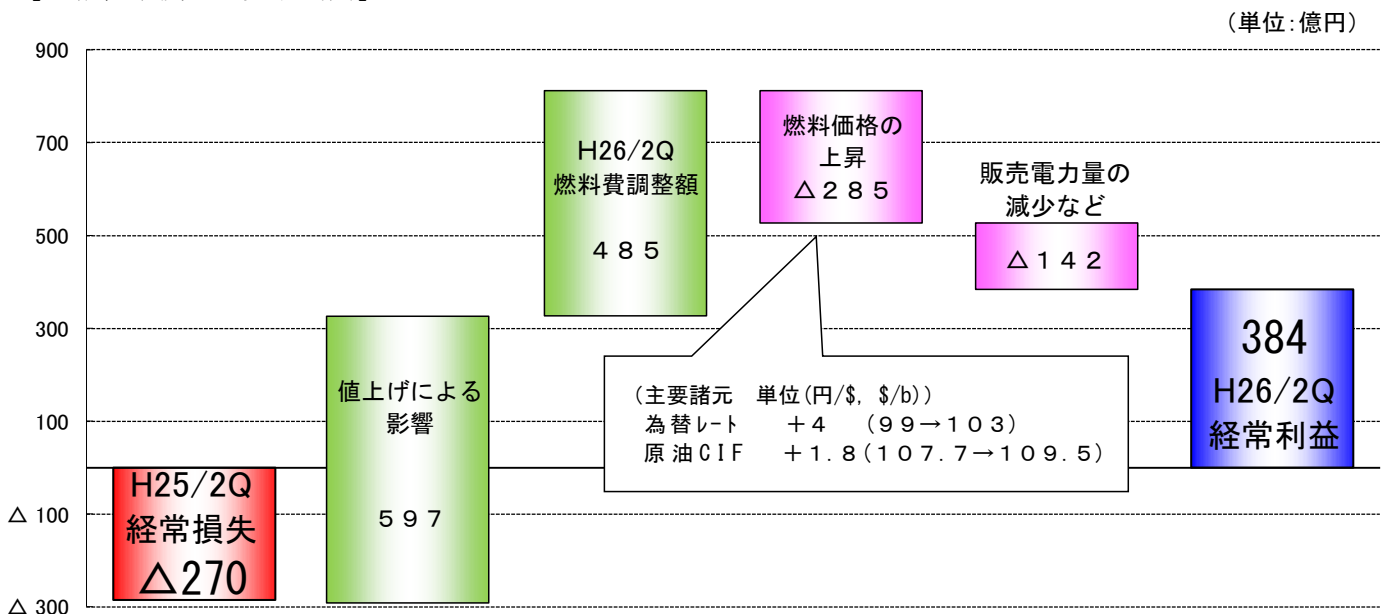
(単位:億円)

900

700

500

300

100

△ 100

△ 300

H25/2Q
経常損失
△270

値上げによる
影響

５９７

H26/2Q
燃料費調整額

４８５

燃料価格の
上昇
△２８５

販売電力量の
減少など

△１４２

384
H26/2Q
経常利益

(主要諸元 単位(円/$, $/b))
為替レート ＋４ (９９→１０３)
原油CIF ＋１.８(１０７.７→１０９.５)